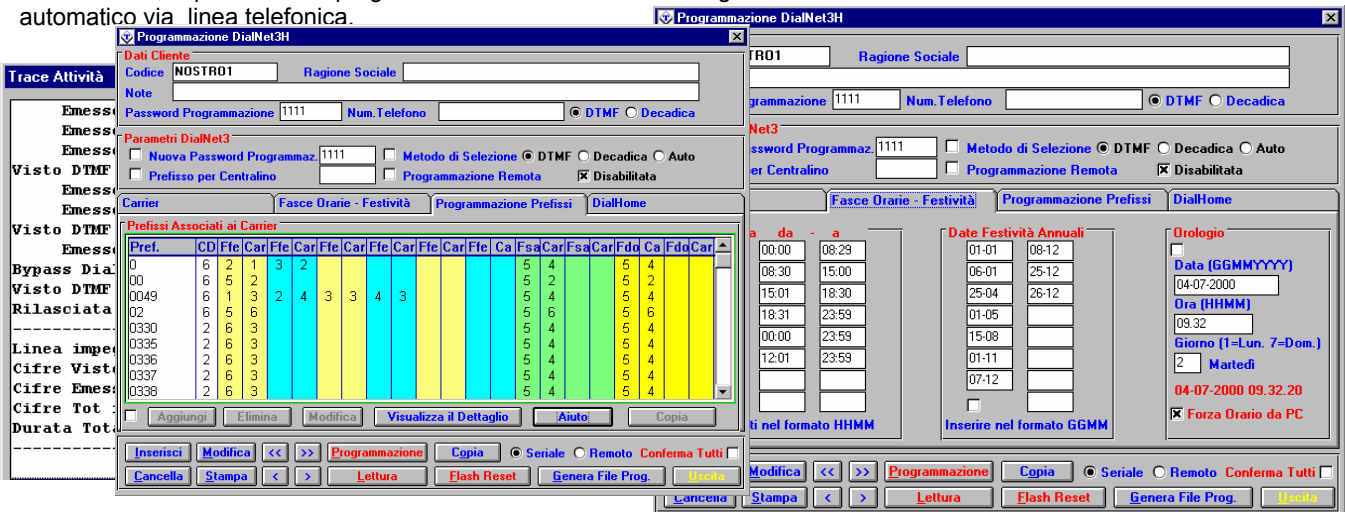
automatico via linea telefonica.

Trace Attività

Emess
Emess
Emess
Visto DTMF
Emess
Emess
Visto DTMF
Emess
Bypass Dia
Visto DTMF
Rilasciata
----------
Linea impe
Cifre Vist
Cifre Emes
Cifre Tot
Durata Tot
----------

Programmazione DialNet3H

Dati Cliente
Codice NOSTRO1 Ragione Sociale
Note
Password Programmazione 1111 Num.Telefono DTMF Decadica

Parametri DialNet3
Nuova Password Programmaz. 1111 Metodo di Selezione DTMF Decadica Auto
Prefisso per Centralino Programmazione Remota Disabilitata

Carrier | Fasce Orarie - Festività | Programmazione Prefissi | DialHome

Prefissi Associati ai Carrier

| Pref. | CD | Ffe | Car | Ffe | Car | Ffe | Car | Ffe | Car | Ffe | Car | Ffe | Ca | Fsa | Car | Fsa | Car | Fdo | Ca | Fdo | Car |
|---|---|---|---|---|---|---|---|---|---|---|---|---|---|---|---|---|---|---|---|---|---|
| 0 | 6 | 2 | 1 | 3 | 2 | | | | | | | | | 5 | 4 | | | 5 | 4 | | |
| 00 | 6 | 5 | 2 | | | | | | | | | | | 5 | 2 | | | 5 | 2 | | |
| 0049 | 6 | 1 | 3 | 2 | 4 | 3 | 3 | 4 | 3 | | | | | 5 | 4 | | | 5 | 4 | | |
| 02 | 6 | 5 | 6 | | | | | | | | | | | 5 | 6 | | | 5 | 6 | | |
| 0330 | 2 | 6 | 3 | | | | | | | | | | | 5 | 4 | | | 5 | 4 | | |
| 0335 | 2 | 6 | 3 | | | | | | | | | | | 5 | 4 | | | 5 | 4 | | |
| 0336 | 2 | 6 | 3 | | | | | | | | | | | 5 | 4 | | | 5 | 4 | | |
| 0337 | 2 | 6 | 3 | | | | | | | | | | | 5 | 4 | | | 5 | 4 | | |
| 0338 | 2 | 6 | 3 | | | | | | | | | | | 5 | 4 | | | 5 | 4 | | |

Aggiungi Elimina Modifica Visualizza il Dettaglio Aiuto Copia

Inserisci Modifica << >> Programmazione Copia Seriale Remoto Conferma Tutti
Cancella Stampa < > Lettura Flash Reset Genera File Prog. Uscita

Programmazione DialNet3H

STRO1 Ragione Sociale
ogrammazione 1111 Num.Telefono DTMF Decadica

Net3
assword Programmaz. 1111 Metodo di Selezione DTMF Decadica Auto
er Centralino Programmazione Remota Disabilitata

Fasce Orarie - Festività | Programmazione Prefissi | DialHome

a da - a
00:00 08:29
08:30 15:00
15:01 18:30
18:31 23:59
00:00 23:59
12:01 23:59
ti nel formato HHMM

Date Festività Annuali
01-01 08-12
06-01 25-12
25-04 26-12
01-05
15-08
01-11
07-12
Inserire nel formato GGMM

Orologio
Data (GGMMYYYY)
04-07-2000
Ora (HHMM)
09.32
Giorno (1=Lun. 7=Dom.)
2 Martedì
04-07-2000 09.32.20
Forza Orario da PC

Modifica << >> Programmazione Copia Seriale Remoto Conferma Tutti
Cancella Stampa < > Lettura Flash Reset Genera File Prog. Uscita